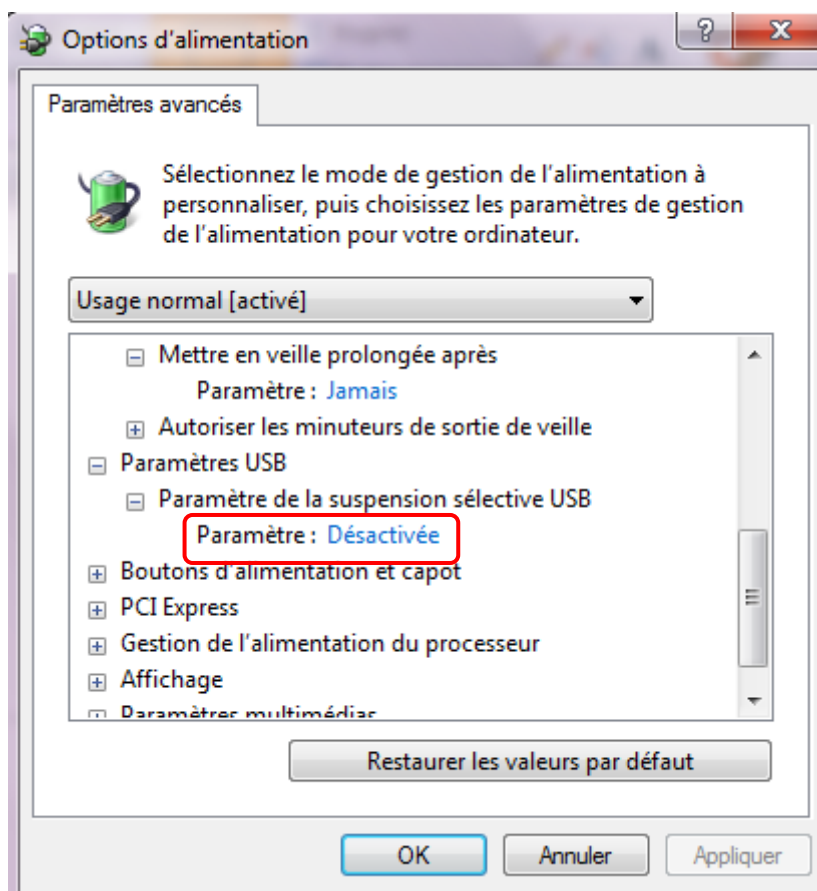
Options d'alimentation

?

X

Paramètres avancés

Sélectionnez le mode de gestion de l'alimentation à personnaliser, puis choisissez les paramètres de gestion de l'alimentation pour votre ordinateur.

Usage normal [activé]

⊟ Mettre en veille prolongée après
Paramètre : Jamais
⊞ Autoriser les minuteurs de sortie de veille
⊟ Paramètres USB
⊟ Paramètre de la suspension sélective USB
Paramètre : Désactivée
⊞ Boutons d'alimentation et capot
⊞ PCI Express
⊞ Gestion de l'alimentation du processeur
⊞ Affichage
⊞ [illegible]

Restaurer les valeurs par défaut

OK

Annuler

Appliquer